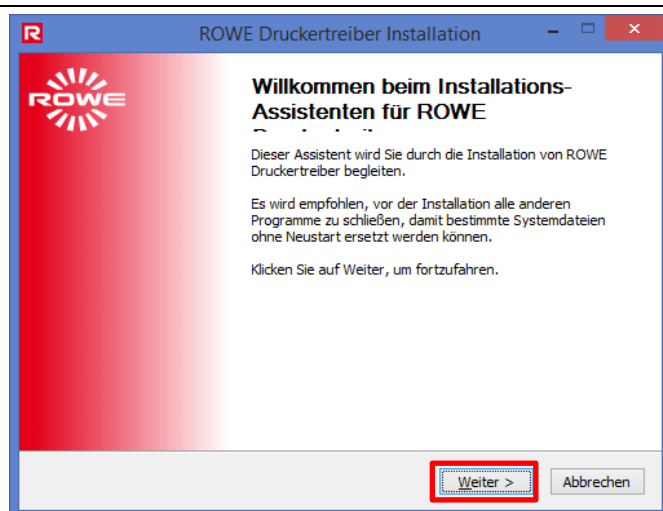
ROWE Druckertreiber Installation

ROWE

Willkommen beim Installations-Assistenten für ROWE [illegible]

Dieser Assistent wird Sie durch die Installation von ROWE Druckertreiber begleiten.

Es wird empfohlen, vor der Installation alle anderen Programme zu schließen, damit bestimmte Systemdateien ohne Neustart ersetzt werden können.

Klicken Sie auf Weiter, um fortzufahren.

Weiter >

Abbrechen